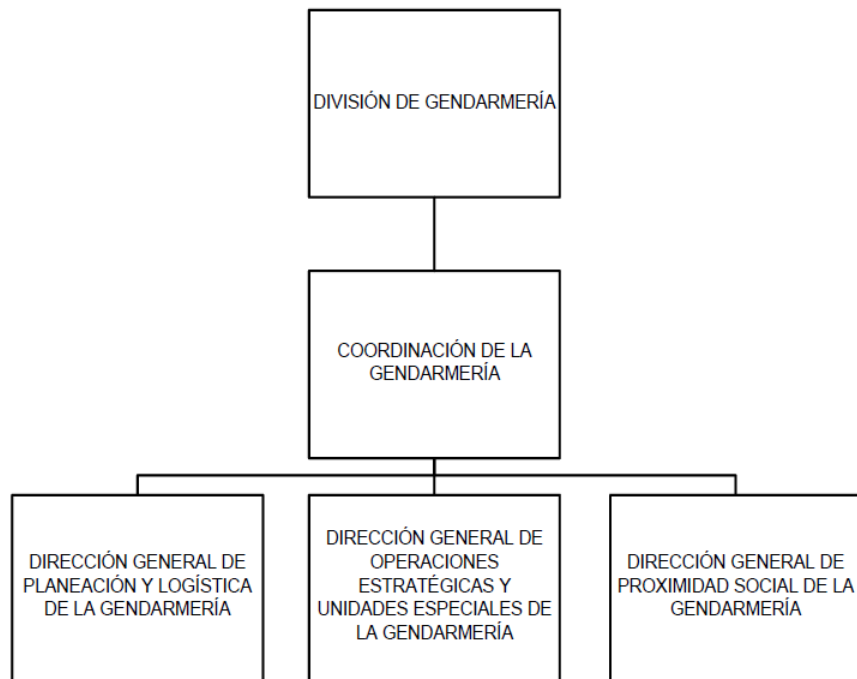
DIVISIÓN DE GENDARMERÍA

COORDINACIÓN DE LA GENDARMERÍA

DIRECCIÓN GENERAL DE PLANEACIÓN Y LOGÍSTICA DE LA GENDARMERÍA

DIRECCIÓN GENERAL DE OPERACIONES ESTRATÉGICAS Y UNIDADES ESPECIALES DE LA GENDARMERÍA

DIRECCIÓN GENERAL DE PROXIMIDAD SOCIAL DE LA GENDARMERÍA